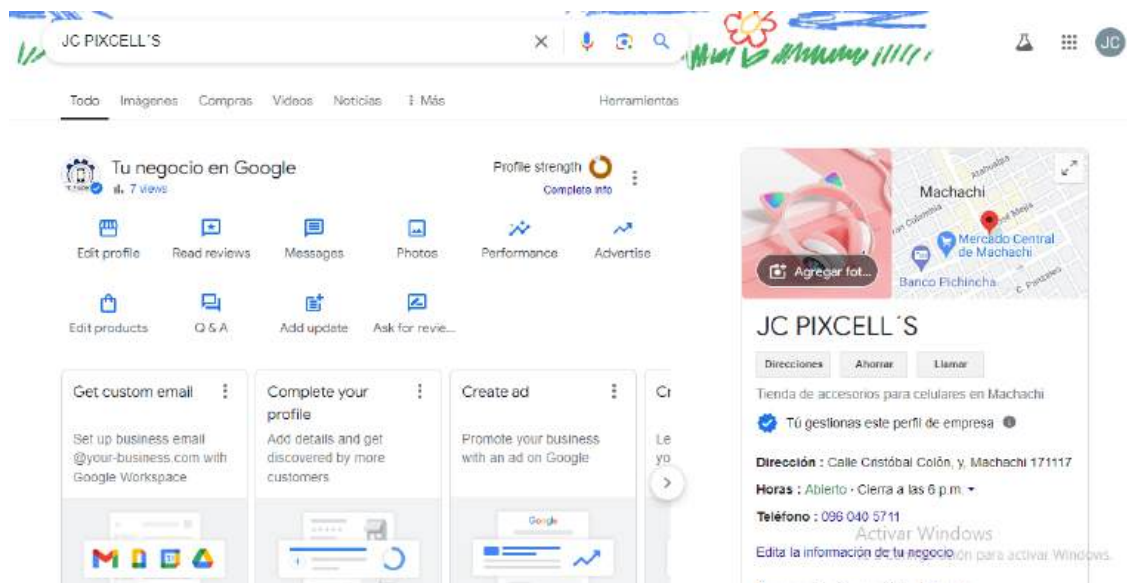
JC PIXCELL´S

JC

Todo Imágenes Compras Videos Noticias ⋮ Más Herramientas

Tu negocio en Google
7 views

Profile strength
Complete info

Edit profile Read reviews Messages Photos Performance Advertise

Edit products Q & A Add update Ask for revie...

Get custom email
Set up business email @your-business.com with Google Workspace

Complete your profile
Add details and get discovered by more customers

Create ad
Promote your business with an ad on Google

Cr
Le
yo

Google

Machachi
Mercado Central de Machachi
Banco Pichincha
Agregar fot...

JC PIXCELL´S

Direcciones Ahorrar Llamar

Tienda de accesorios para celulares en Machachi

Tú gestionas este perfil de empresa

Dirección : Calle Cristóbal Colón, y, Machachi 171117

Horas : Abierto · Cierra a las 6 p.m.

Teléfono : 096 040 5711

Activar Windows
Edita la información de tu negocio
Ve a Configuración para activar Windows.